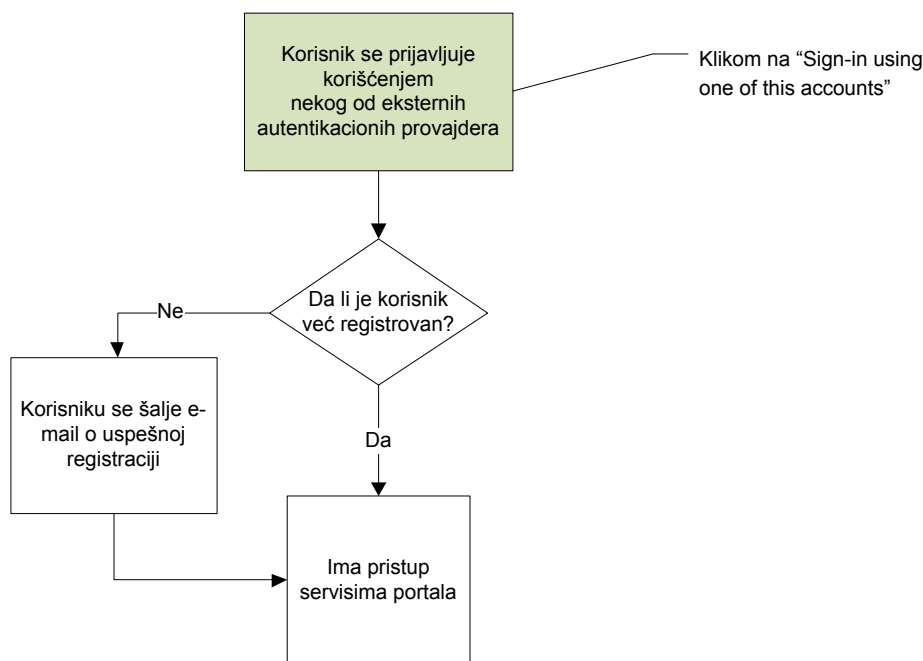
Korisnik se prijavljuje korišćenjem nekog od eksternih autentikacionih provajdera

Klikom na “Sign-in using one of this accounts”

Da li je korisnik već registrovan?

Ne

Korisniku se šalje e-mail o uspešnoj registraciji

Da

Ima pristup servisima portala